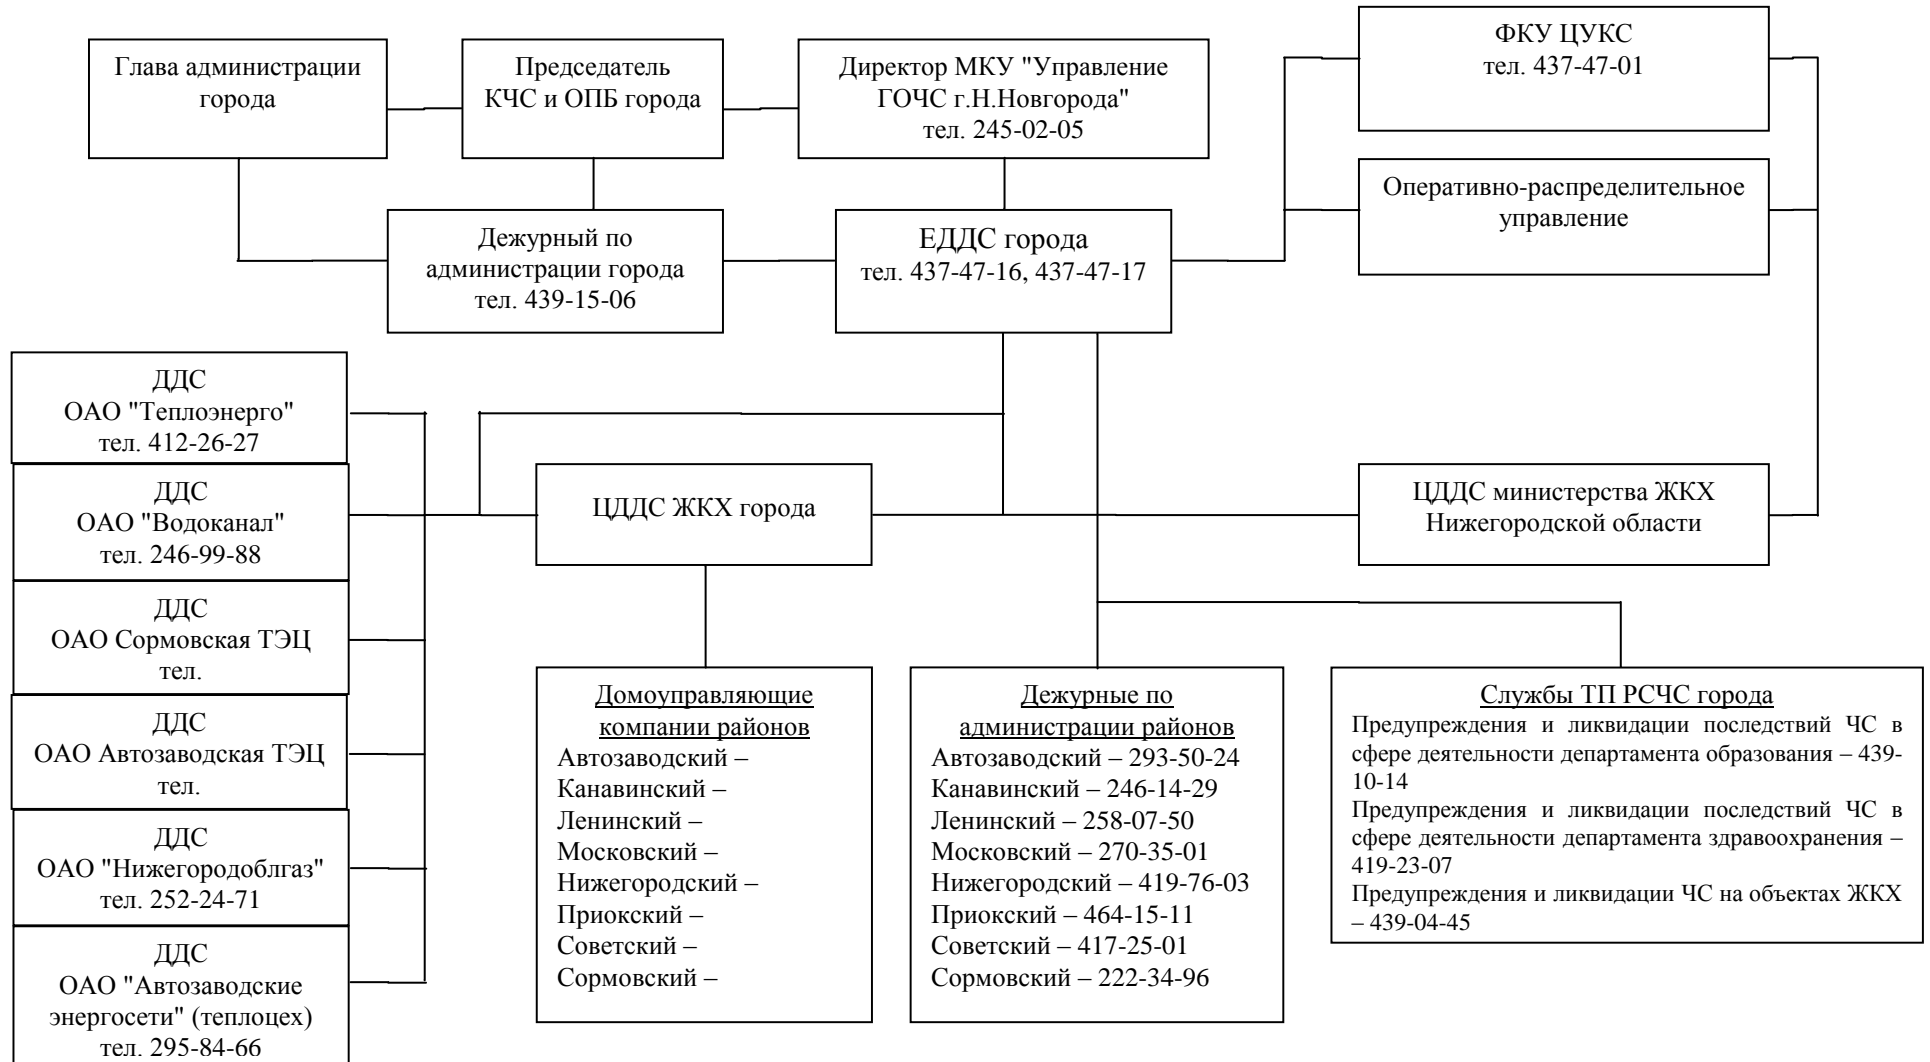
Глава администрации города

Председатель КЧС и ОПБ города

Директор МКУ "Управление ГОЧС г.Н.Новгорода" тел. 245-02-05

ФКУ ЦУКС тел. 437-47-01

Оперативно-распределительное управление

Дежурный по администрации города тел. 439-15-06

ЕДДС города тел. 437-47-16, 437-47-17

ДДС ОАО "Теплоэнерго" тел. 412-26-27

ДДС ОАО "Водоканал" тел. 246-99-88

ДДС ОАО Сормовская ТЭЦ тел.

ДДС ОАО Автозаводская ТЭЦ тел.

ДДС ОАО "Нижегородоблгаз" тел. 252-24-71

ДДС ОАО "Автозаводские энергосети" (теплоцех) тел. 295-84-66

ЦДДС ЖКХ города

ЦДДС министерства ЖКХ Нижегородской области

Домоуправляющие компании районов
Автозаводский –
Канавинский –
Ленинский –
Московский –
Нижегородский –
Приокский –
Советский –
Сормовский –

Дежурные по администрации районов
Автозаводский – 293-50-24
Канавинский – 246-14-29
Ленинский – 258-07-50
Московский – 270-35-01
Нижегородский – 419-76-03
Приокский – 464-15-11
Советский – 417-25-01
Сормовский – 222-34-96

Службы ТП РСЧС города
Предупреждения и ликвидации последствий ЧС в сфере деятельности департамента образования – 439-10-14
Предупреждения и ликвидации последствий ЧС в сфере деятельности департамента здравоохранения – 419-23-07
Предупреждения и ликвидации ЧС на объектах ЖКХ – 439-04-45